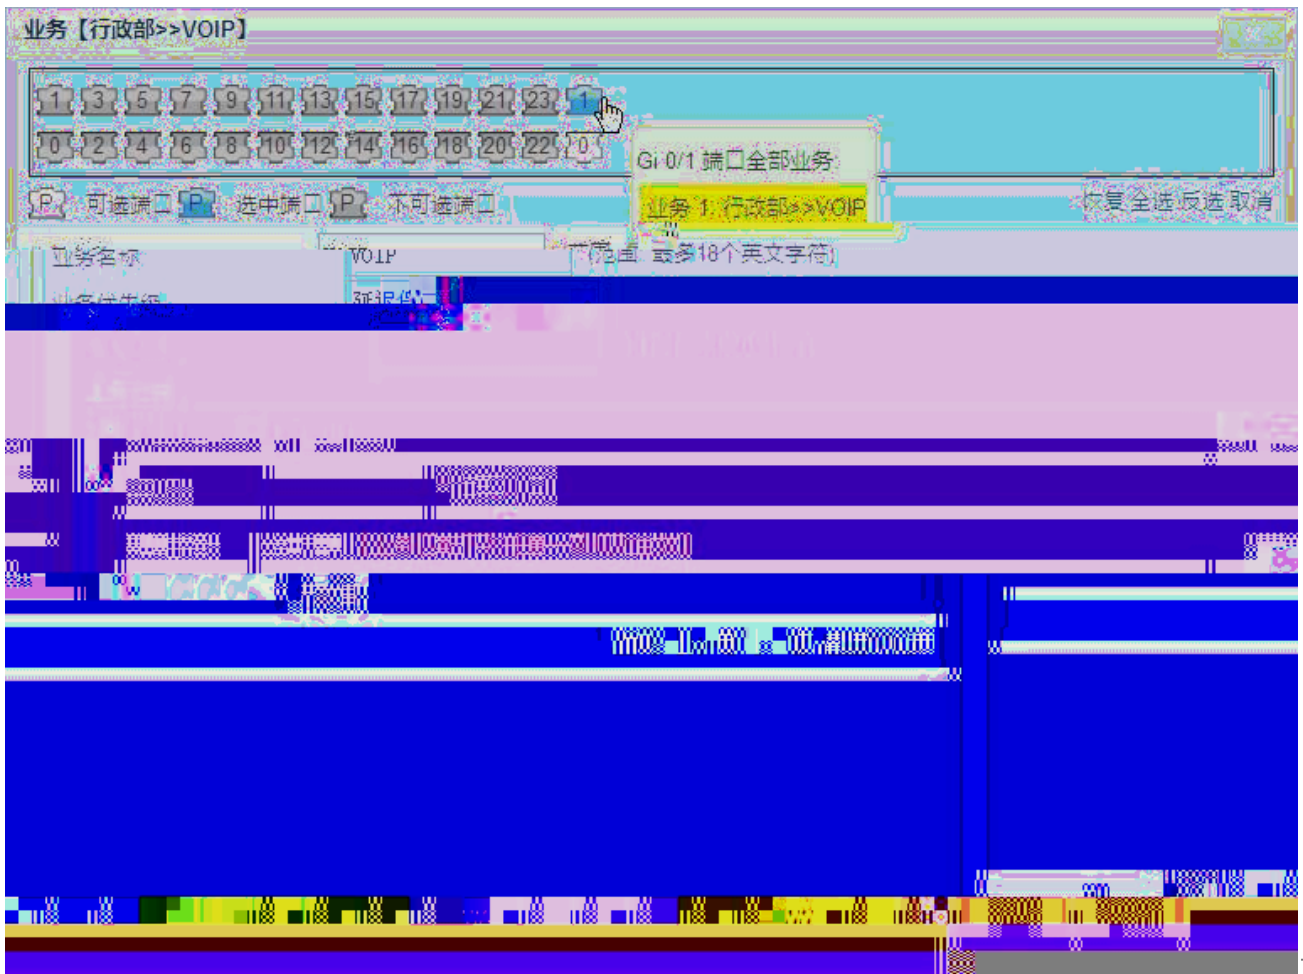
业务【行政部>>VOIP】

1 3 5 7 9 11 13 15 17 19 21 23 1
0 2 4 6 8 10 12 14 16 18 20 22 0

Gi 0/1 端口全部业务
业务 1: 行政部>>VOIP

P 可选端口 P 选中端口 P 不可选端口

恢复 全选 反选 取消

业务名称 VOIP (范围: 最多18个英文字符)
业务优先级 延迟保护
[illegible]